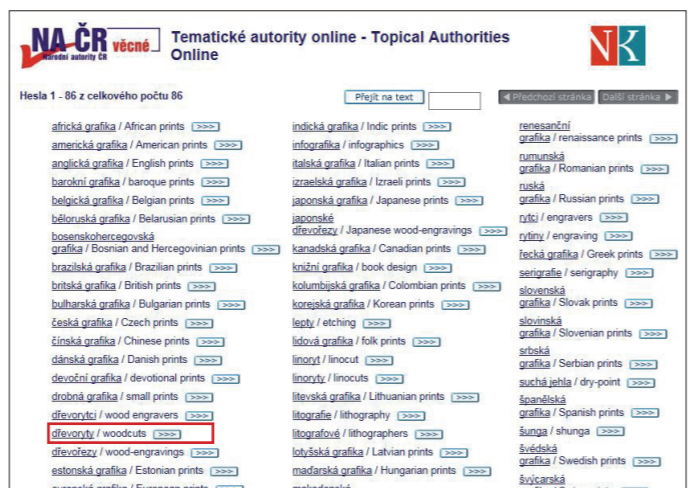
NA-ČR věcné
Národní autority ČR

Tematické autority online - Topical Authorities Online

NK

Hesla 1 - 86 z celkového počtu 86

Přejít na text

◄ Předchozí stránka Další stránka ►

africká grafika / African prints >>>
americká grafika / American prints >>>
anglická grafika / English prints >>>
barokní grafika / baroque prints >>>
belgická grafika / Belgian prints >>>
běloruská grafika / Belarusian prints >>>
bosenskohercegovská grafika / Bosnian and Hercegovinian prints >>>
brazilská grafika / Brazilian prints >>>
britská grafika / British prints >>>
bulharská grafika / Bulgarian prints >>>
česká grafika / Czech prints >>>
čínská grafika / Chinese prints >>>
dánská grafika / Danish prints >>>
devoční grafika / devotional prints >>>
drobná grafika / small prints >>>
dřevorytci / wood engravers >>>
dřevoryty / woodcuts >>>
dřevořezy / wood-engravings >>>
estonská grafika / Estonian prints >>>
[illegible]

indická grafika / Indic prints >>>
infografika / infographics >>>
italská grafika / Italian prints >>>
izraelská grafika / Izraeli prints >>>
japonská grafika / Japanese prints >>>
japonské dřevořezy / Japanese wood-engravings >>>
kanadská grafika / Canadian prints >>>
knižní grafika / book design >>>
kolumbijská grafika / Colombian prints >>>
korejská grafika / Korean prints >>>
lepty / etching >>>
lidová grafika / folk prints >>>
linoryt / linocut >>>
linoryty / linocuts >>>
litevská grafika / Lithuanian prints >>>
litografie / lithography >>>
litografové / lithographers >>>
lotyšská grafika / Latvian prints >>>
maďarská grafika / Hungarian prints >>>
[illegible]

renesanční grafika / renaissance prints >>>
rumunská grafika / Romanian prints >>>
ruská grafika / Russian prints >>>
rytci / engravers >>>
rytiny / engraving >>>
řecká grafika / Greek prints >>>
serigrafie / serigraphy >>>
slovenská grafika / Slovak prints >>>
slovinská grafika / Slovenian prints >>>
srbská grafika / Serbian prints >>>
suchá jehla / dry-point >>>
španělská grafika / Spanish prints >>>
šunga / shunga >>>
švédská grafika / Swedish prints >>>
švýcarská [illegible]